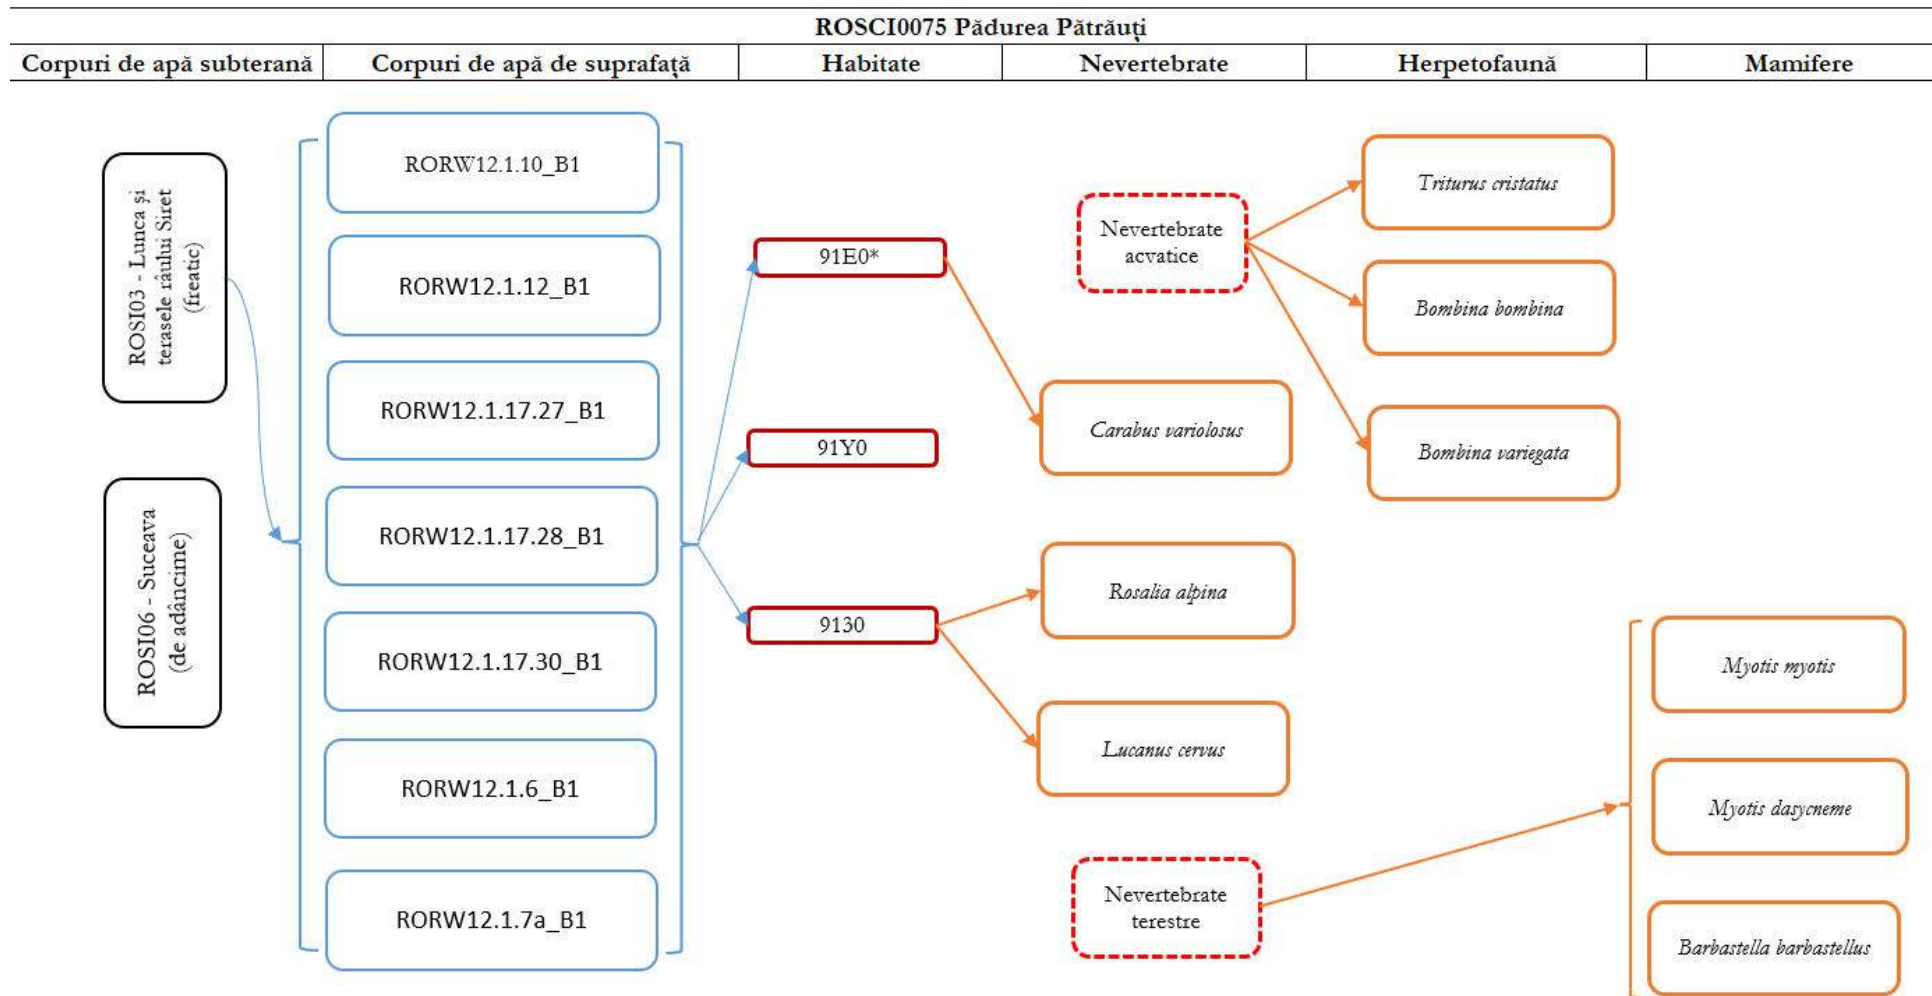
ROSCI0075 Pădurea Pătrăuți

| Corpuri de apă subterană | Corpuri de apă de suprafață | Habitate | Nevertebrate | Herpetofaună | Mamifere |
|---|---|---|---|---|---|

ROSI03 - Lunca și terasele râului Siret (freatic)

ROSI06 - Suceava (de adâncime)

RORW12.1.10_B1

RORW12.1.12_B1

RORW12.1.17.27_B1

RORW12.1.17.28_B1

RORW12.1.17.30_B1

RORW12.1.6_B1

RORW12.1.7a_B1

91E0*

91Y0

9130

Nevertebrate acvatice

Carabus variolosus

Rosalia alpina

Lucanus cervus

Nevertebrate terestre

Triturus cristatus

Bombina bombina

Bombina variegata

Myotis myotis

Myotis dasycneme

Barbastella barbastellus